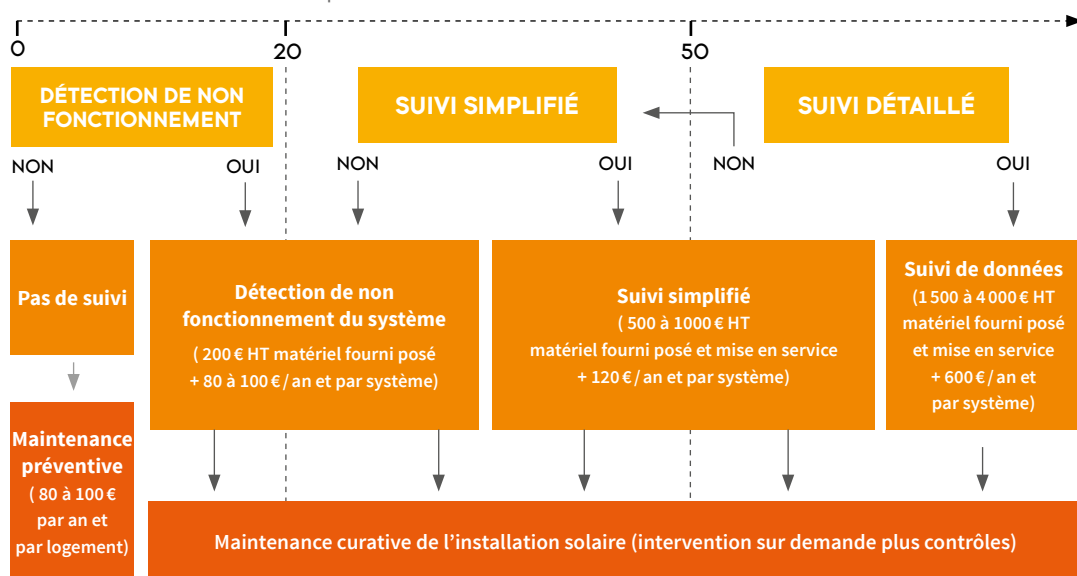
0

20

50

DÉTECTION DE NON FONCTIONNEMENT

SUIVI SIMPLIFIÉ

SUIVI DÉTAILLÉ

NON

OUI

NON

OUI

NON

OUI

Pas de suivi

Détection de non fonctionnement du système

( 200 € HT matériel fourni posé + 80 à 100 € / an et par système)

Suivi simplifié

( 500 à 1000 € HT matériel fourni posé et mise en service + 120 € / an et par système)

Suivi de données

(1 500 à 4 000 € HT matériel fourni posé et mise en service + 600 € / an et par système)

Maintenance préventive

( 80 à 100 € par an et par logement)

Maintenance curative de l’installation solaire (intervention sur demande plus contrôles)